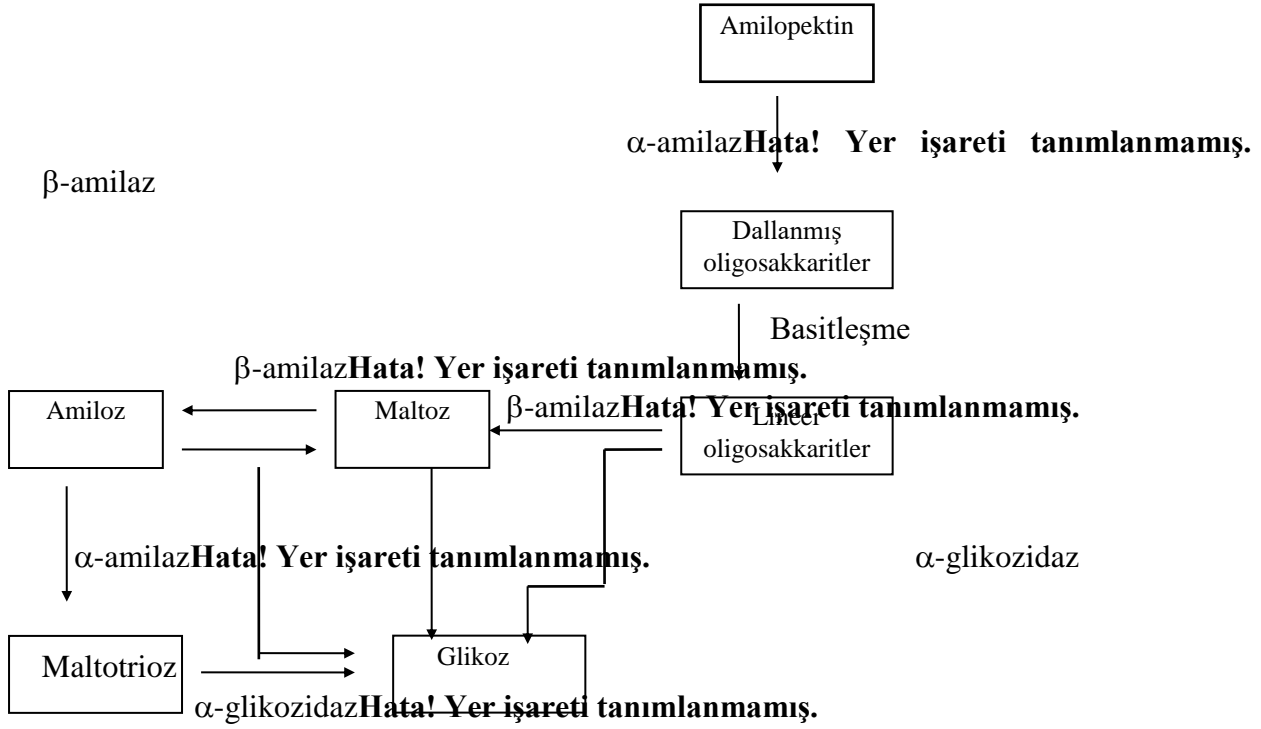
Amilopektin

α-amilaz**Hata! Yer işareti tanımlanmamış.**

β-amilaz

Dallanmış oligosakkaritler

Basitleşme

β-amilaz**Hata! Yer işareti tanımlanmamış.**

Amiloz

Maltoz

β-amilaz**Hata! Yer işareti tanımlanmamış.**

Lineer oligosakkaritler

α-amilaz**Hata! Yer işareti tanımlanmamış.**

α-glikozidaz

Maltotrioz

Glikoz

α-glikozidaz**Hata! Yer işareti tanımlanmamış.**